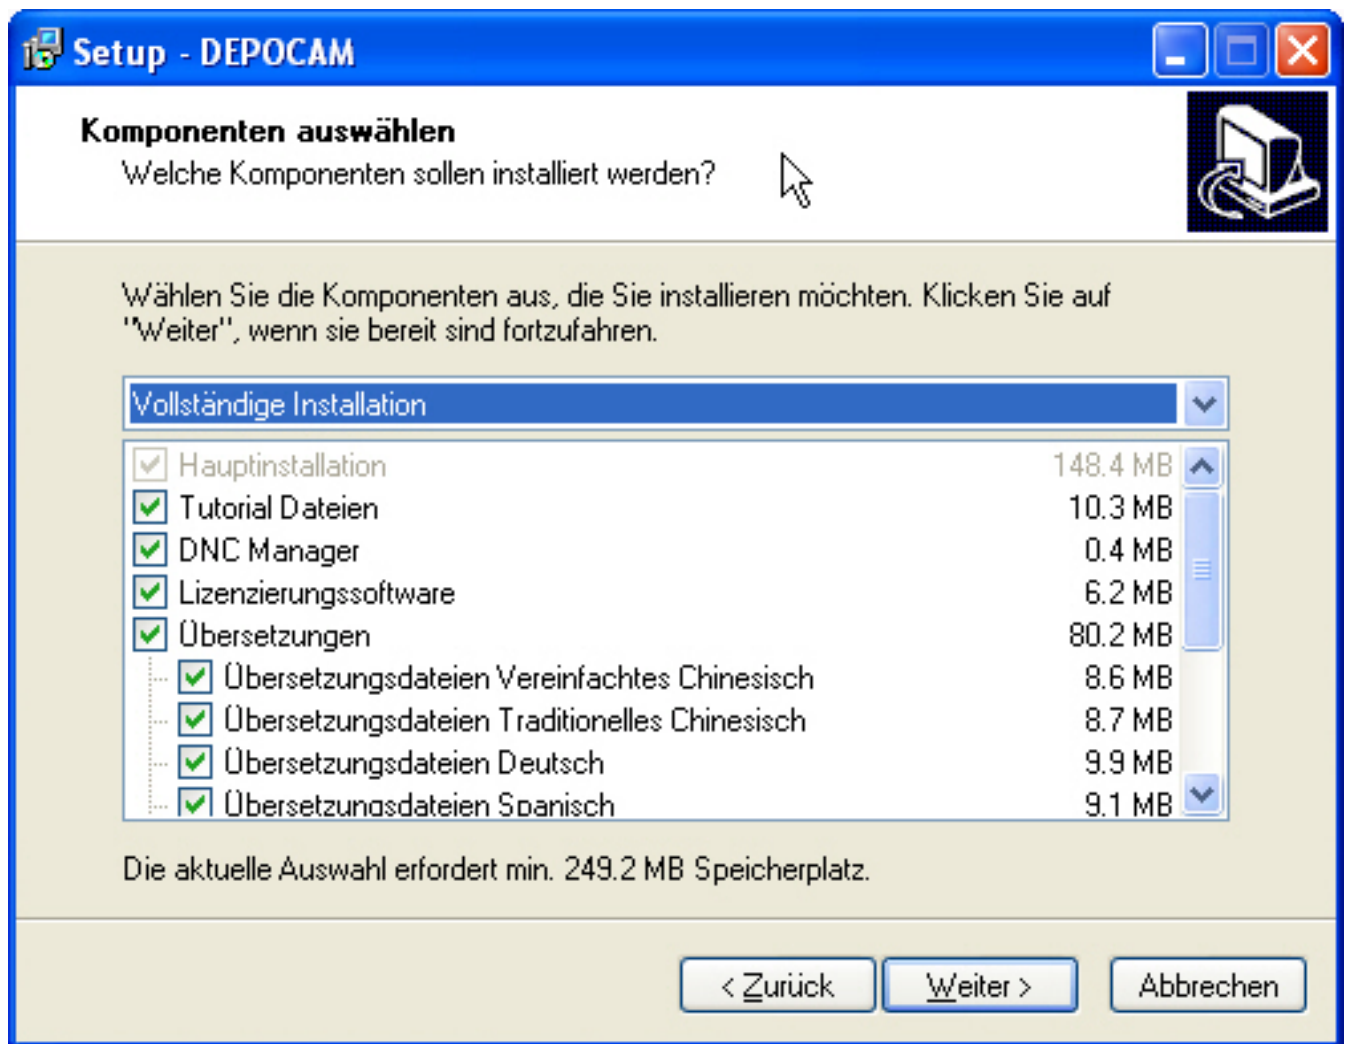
Setup - DEPOCAM

Komponenten auswählen
Welche Komponenten sollen installiert werden?

Wählen Sie die Komponenten aus, die Sie installieren möchten. Klicken Sie auf "Weiter", wenn sie bereit sind fortzufahren.

Vollständige Installation

| | |
|---|---|
| Hauptinstallation | 148.4 MB |
| Tutorial Dateien | 10.3 MB |
| DNC Manager | 0.4 MB |
| Lizenzierungssoftware | 6.2 MB |
| Übersetzungen | 80.2 MB |
| Übersetzungsdateien Vereinfachtes Chinesisch | 8.6 MB |
| Übersetzungsdateien Traditionelles Chinesisch | 8.7 MB |
| Übersetzungsdateien Deutsch | 9.9 MB |
| Übersetzungsdateien Spanisch | 9.1 MB |

Die aktuelle Auswahl erfordert min. 249.2 MB Speicherplatz.

< Zurück Weiter > Abbrechen